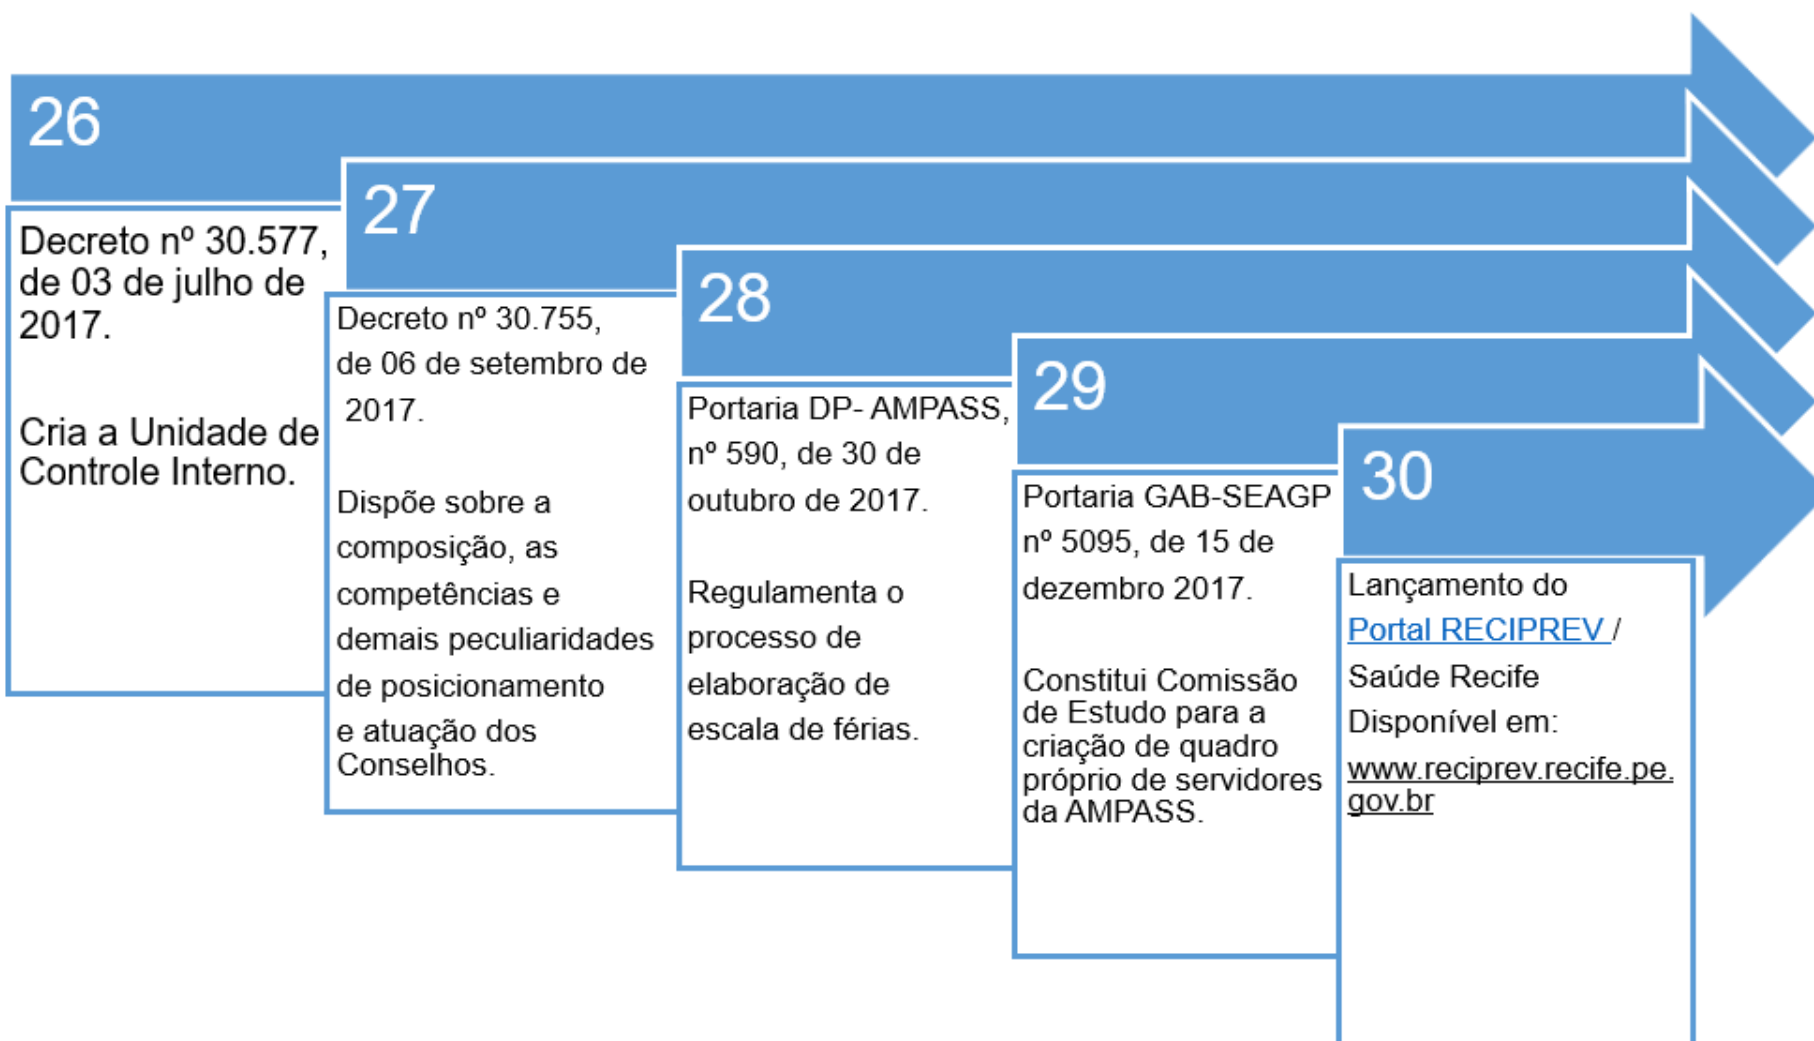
26

Decreto nº 30.577, de 03 de julho de 2017.

Cria a Unidade de Controle Interno.

27

Decreto nº 30.755, de 06 de setembro de 2017.

Dispõe sobre a composição, as competências e demais peculiaridades de posicionamento e atuação dos Conselhos.

28

Portaria DP- AMPASS, nº 590, de 30 de outubro de 2017.

Regulamenta o processo de elaboração de escala de férias.

29

Portaria GAB-SEAGP nº 5095, de 15 de dezembro 2017.

Constitui Comissão de Estudo para a criação de quadro próprio de servidores da AMPASS.

30

Lançamento do Portal RECIPREV / Saúde Recife Disponível em: www.reciprev.recife.pe.gov.br